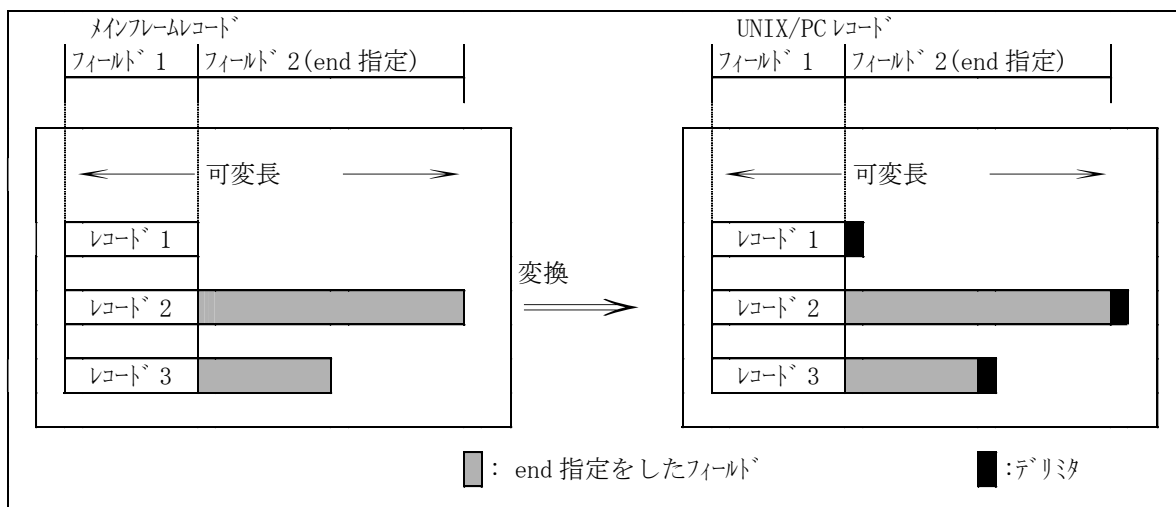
メインフレームレコード

| フィールド 1 | フィールド 2(end 指定) |
|---|---|

可変長

レコード 1

レコード 2

レコード 3

変換

UNIX/PC レコード

| フィールド 1 | フィールド 2(end 指定) |
|---|---|

可変長

レコード 1

レコード 2

レコード 3

: end 指定をしたフィールド

:デリミタ